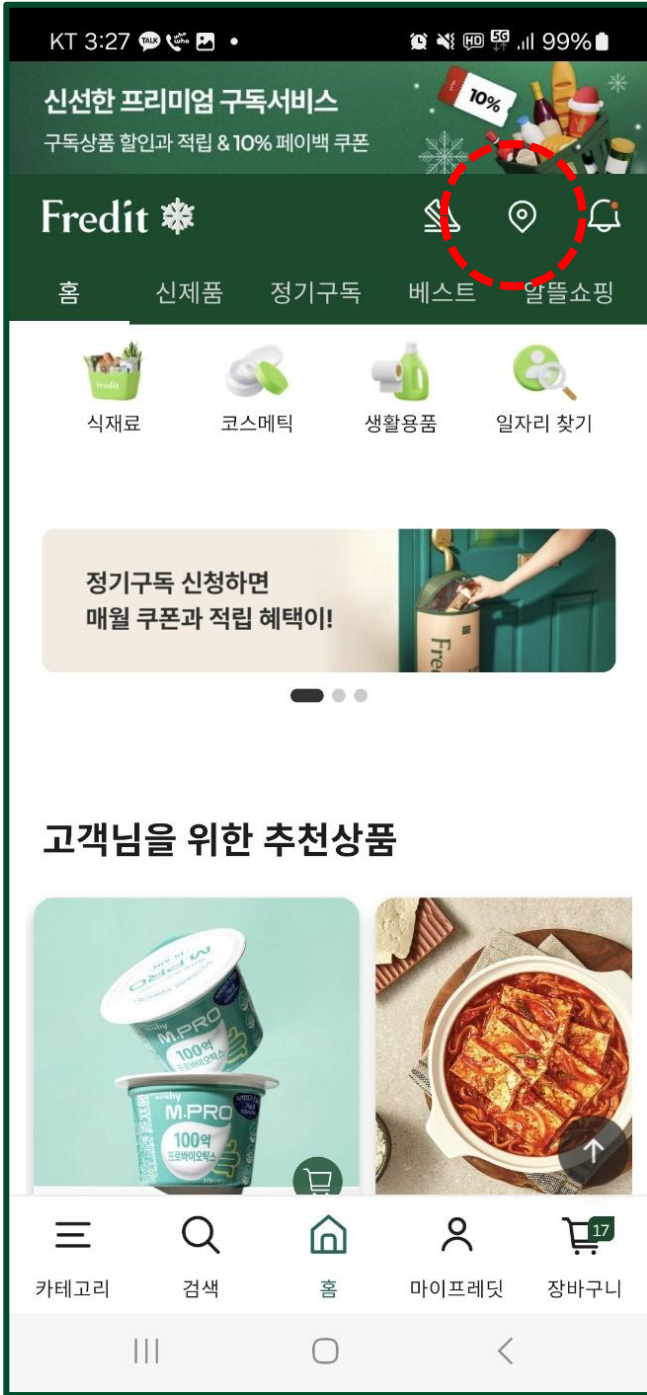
KT 3:27 TALK HD 5G 99%

신선한 프리미엄 구독서비스
구독상품 할인과 적립 & 10% 페이백 쿠폰
10%

Fredit

홈 신제품 정기구독 베스트 알뜰쇼핑

식재료 코스메틱 생활용품 일자리 찾기

정기구독 신청하면
매월 쿠폰과 적립 혜택이!

Fredit

고객님을 위한 추천상품

M.PRO
100억
프로바이오틱스

M.PRO
100억
프로바이오틱스

카테고리 검색 홈 마이프레딧 장바구니 17